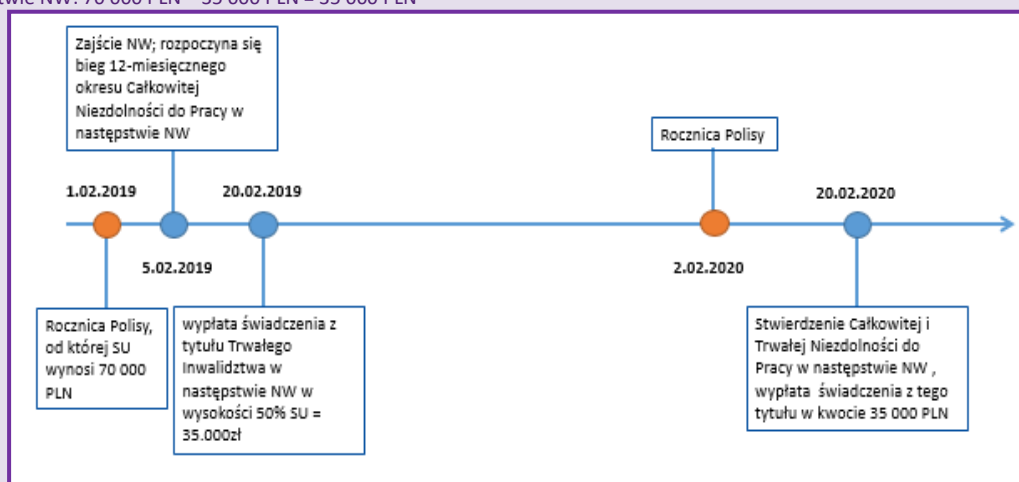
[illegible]twie NW: 70 000 PLN – 35 000 PLN = 35 000 PLN

Zajście NW; rozpoczyna się bieg 12-miesięcznego okresu Całkowitej Niezdolności do Pracy w następstwie NW

Rocznica Polisy

1.02.2019

20.02.2019

20.02.2020

5.02.2019

2.02.2020

Rocznica Polisy, od której SU wynosi 70 000 PLN

wypłata świadczenia z tytułu Trwałego Inwalidztwa w następstwie NW w wysokości 50% SU = 35.000zł

Stwierdzenie Całkowitej i Trwałej Niezdolności do Pracy w następstwie NW , wypłata świadczenia z tego tytułu w kwocie 35 000 PLN